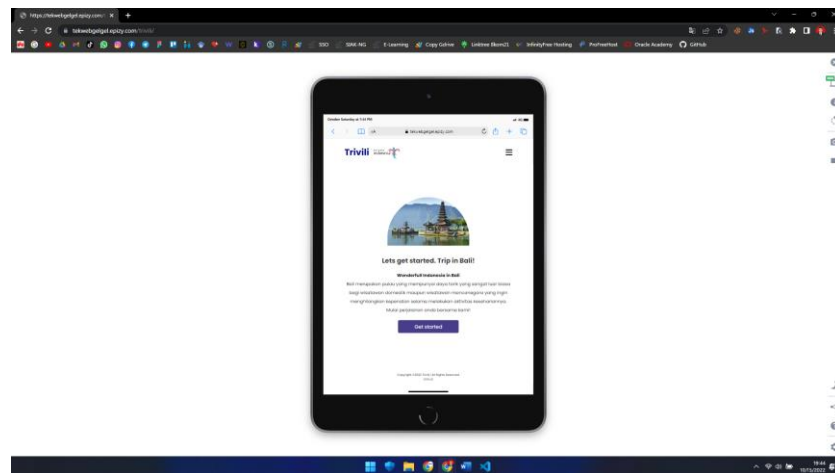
https://tekwebgelget.epizy.com/

tekwebgelget.epizy.com/trivili/

SSO SIAK-NG E-Learning Copy Colive Linktree Elkom21 InfinityFree Hosting ProFreeHost Oracle Academy GitHub

tekwebgelget.epizy.com

Trivili

Lets get started. Trip in Bali!

Wonderfull Indonesia in Bali

Bali merupakan pulau yang mempunyai daya tarik yang sangat luar biasa bagi wisatawan domestik maupun wisatawan mancanegara yang ingin menghilangkan kepenatan selama melakukan aktivitas kesehariannya. Mulai perjalanan anda bersama kami!

Get started

Copyright ©2022 Trivili. All Rights Reserved.

19:44
10/11/2022